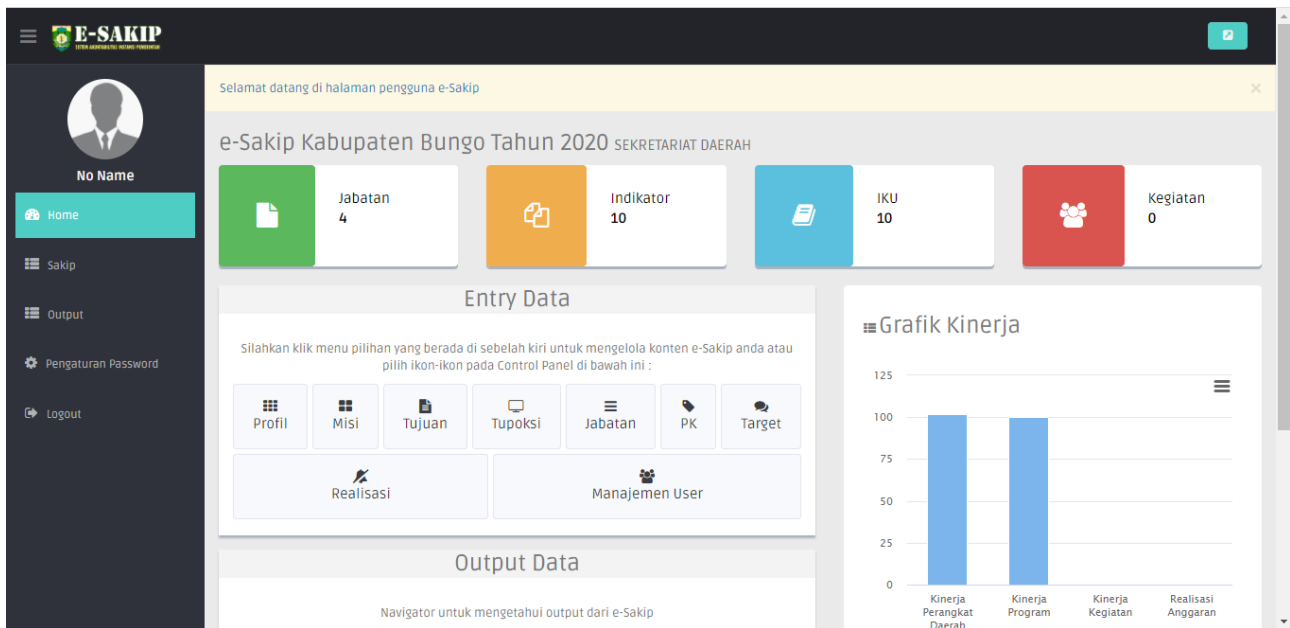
E-SAKIP
SISTEM AKUNTABILITAS INSTANSI PEMERINTAH

No Name

Home
Sakip
Output
Pengaturan Password
Logout

Selamat datang di halaman pengguna e-Sakip

e-Sakip Kabupaten Bungo Tahun 2020 SEKRETARIAT DAERAH

Jabatan
4

Indikator
10

IKU
10

Kegiatan
0

Entry Data

Silahkan klik menu pilihan yang berada di sebelah kiri untuk mengelola konten e-Sakip anda atau pilih ikon-ikon pada Control Panel di bawah ini :

Profil
Misi
Tujuan
Tupoksi
Jabatan
PK
Target
Realisasi
Manajemen User

Output Data

Navigator untuk mengetahui output dari e-Sakip

Grafik Kinerja

125
100
75
50
25
0

Kinerja Perangkat Daerah
Kinerja Program
Kinerja Kegiatan
Realisasi Anggaran